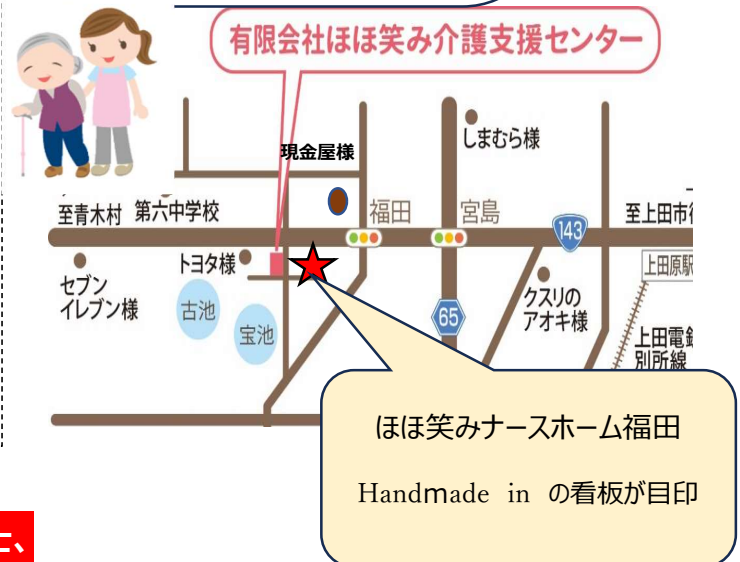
有限会社ほほ笑み介護支援センター

しまむら様

現金屋様

至青木村　第六中学校

福田　宮島

143

至上田市街

トヨタ様

上田原駅

セブンイレブン様

古池

宝池

65

クスリのアオキ様

上田電鉄別所線

ほほ笑みナースホーム福田

Handmade in の看板が目印

に、